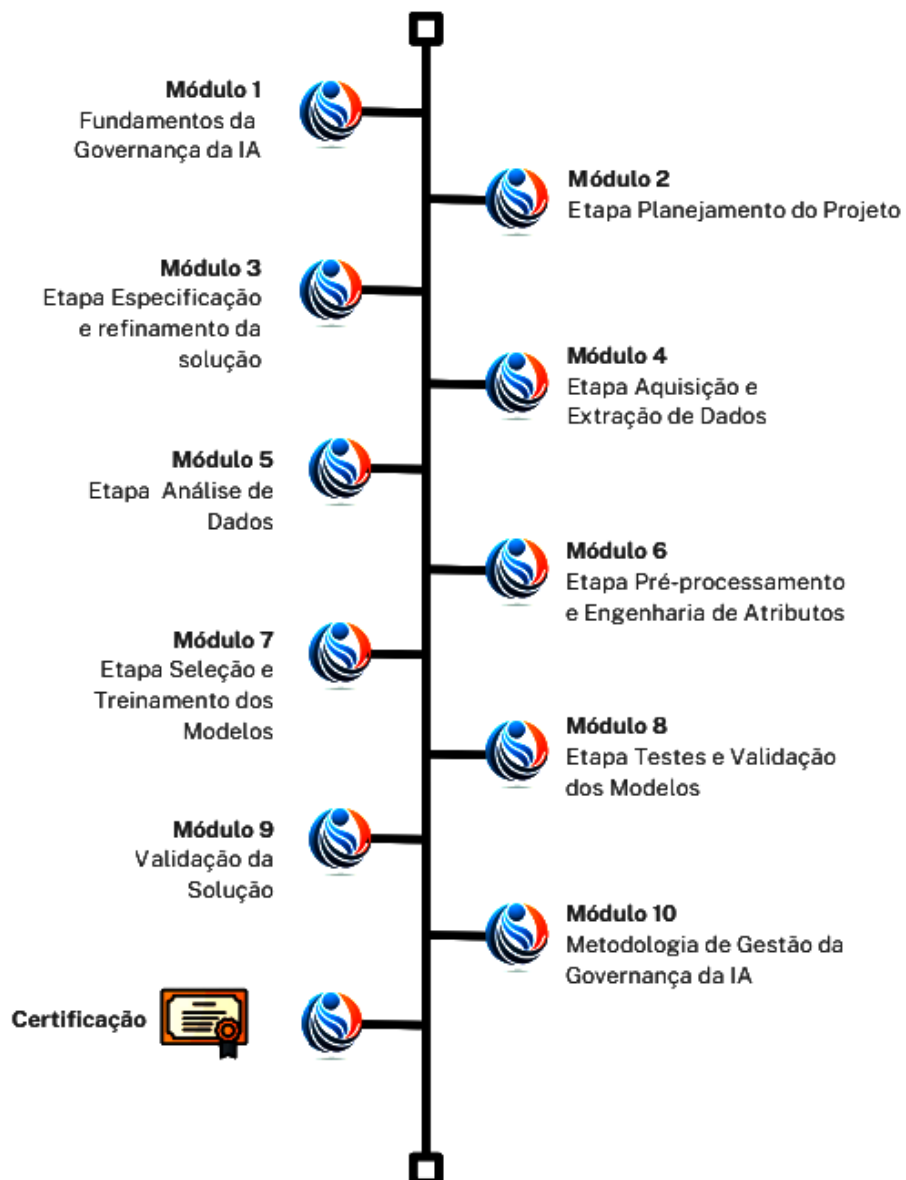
**Módulo 1**
Fundamentos da Governança da IA

**Módulo 2**
Etapa Planejamento do Projeto

**Módulo 3**
Etapa Especificação e refinamento da solução

**Módulo 4**
Etapa Aquisição e Extração de Dados

**Módulo 5**
Etapa Análise de Dados

**Módulo 6**
Etapa Pré-processamento e Engenharia de Atributos

**Módulo 7**
Etapa Seleção e Treinamento dos Modelos

**Módulo 8**
Etapa Testes e Validação dos Modelos

**Módulo 9**
Validação da Solução

**Módulo 10**
Metodologia de Gestão da Governança da IA

**Certificação**